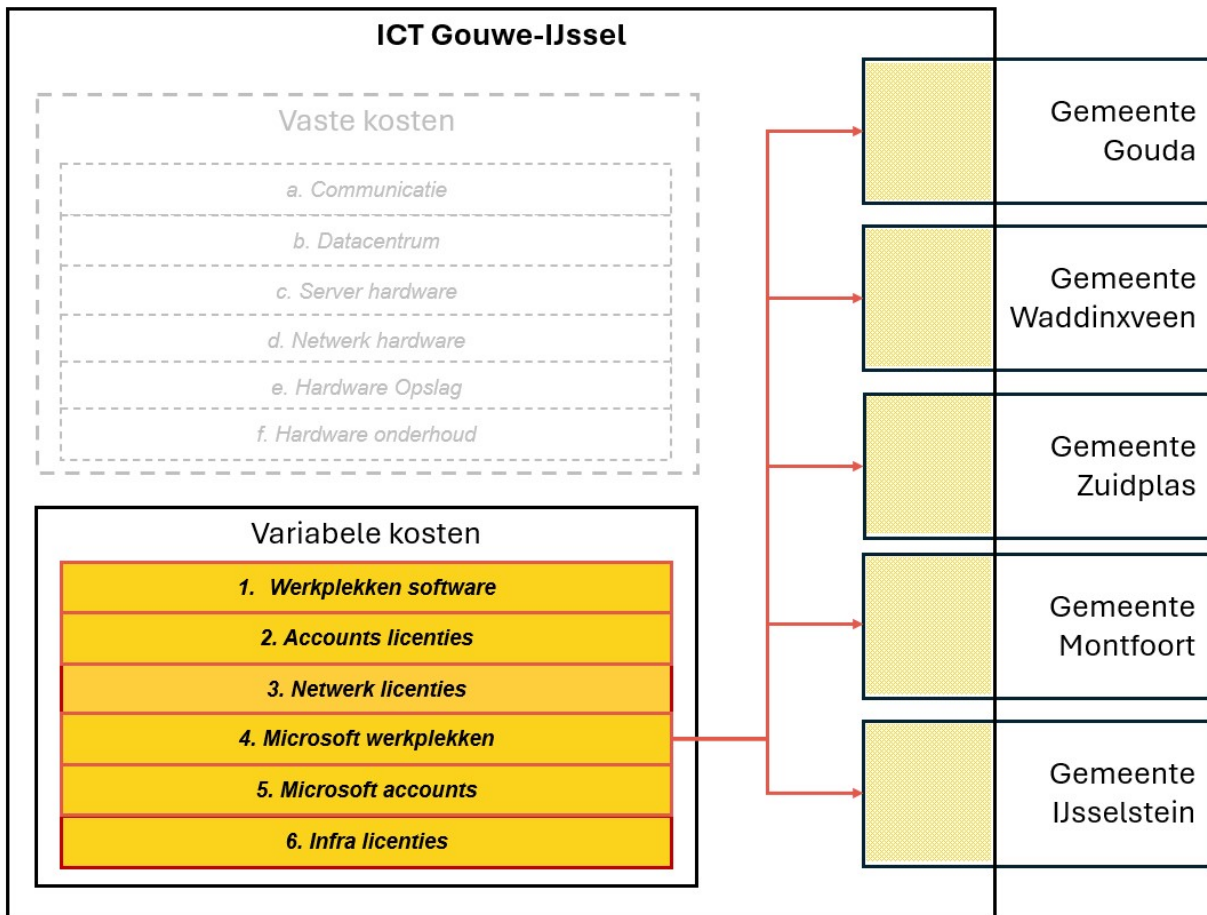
ICT Gouwe-IJssel

Vaste kosten

a. Communicatie

b. Datacentrum

c. Server hardware

d. Netwerk hardware

e. Hardware Opslag

f. Hardware onderhoud

Variabele kosten

1. Werkplekken software

2. Accounts licenties

3. Netwerk licenties

4. Microsoft werkplekken

5. Microsoft accounts

6. Infra licenties

Gemeente Gouda

Gemeente Waddinxveen

Gemeente Zuidplas

Gemeente Montfoort

Gemeente IJsselstein